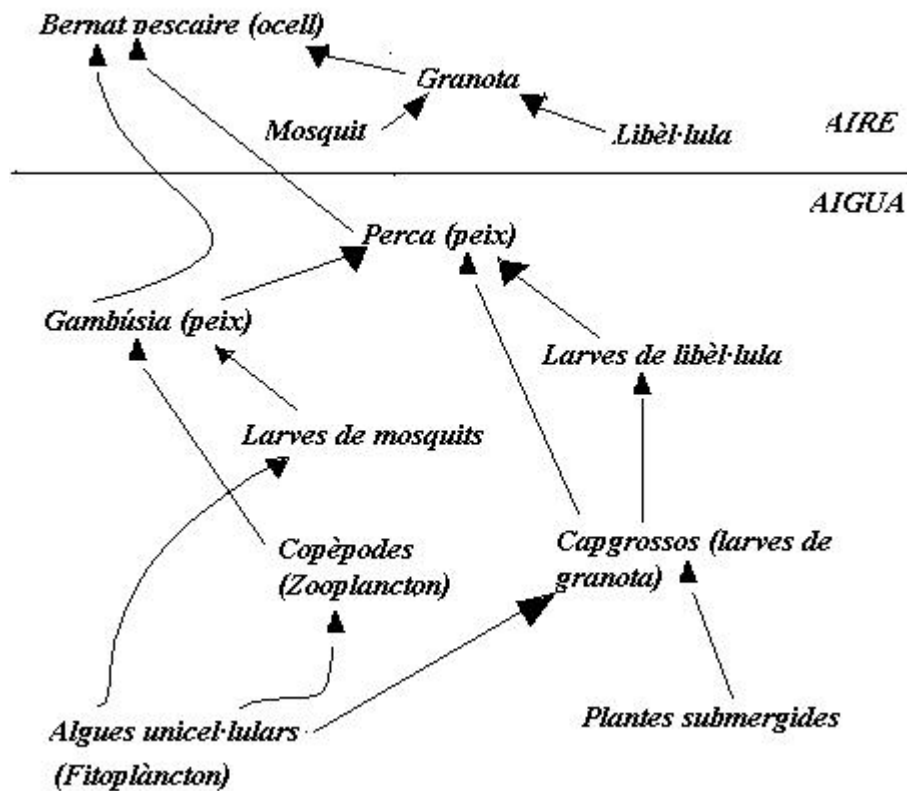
Bernat pescaire (ocell)

Granota

Mosquit

Libèl·lula

AIRE

AIGUA

Perca (peix)

Gambúsia (peix)

Larves de libèl·lula

Larves de mosquits

Copèpodes (Zooplancton)

Capgrossos (larves de granota)

Algues unicel·lulars (Fitoplàncton)

Plantes submergides